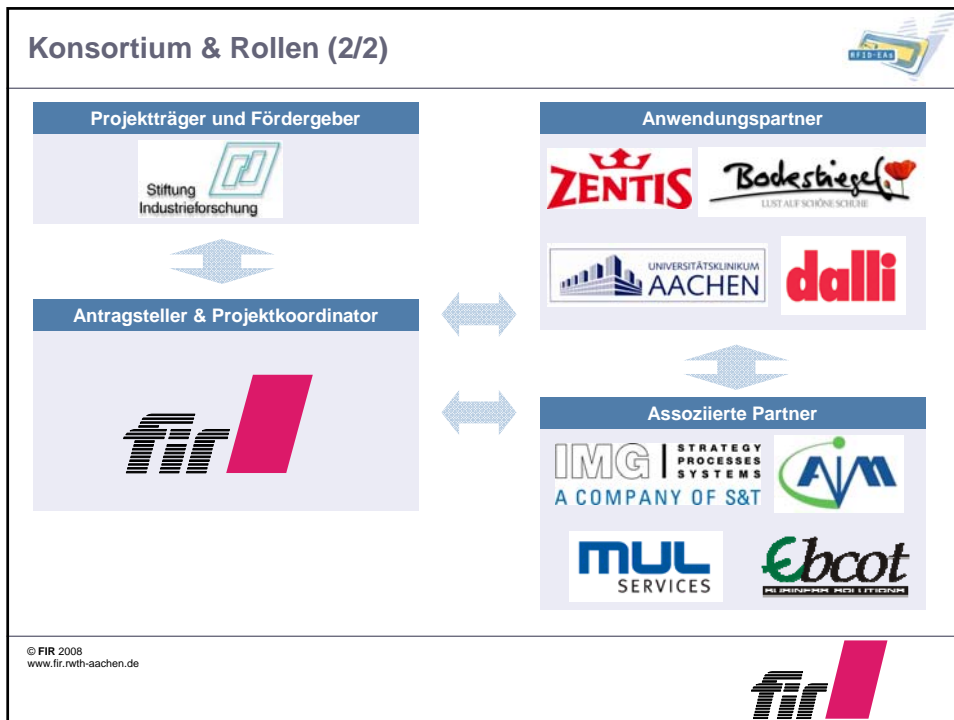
Konsortium & Rollen (2/2)

RFID-EAs

Projektträger und Fördergeber

Stiftung Industrieforschung

Antragsteller & Projektkoordinator

fir

Anwendungspartner

ZENTIS

Bodestiegel

LUST AUF SCHÖNE SCHUHE

UNIVERSITÄTSKLINIKUM AACHEN

dalli

Assoziierte Partner

IMG STRATEGY PROCESSES SYSTEMS

A COMPANY OF S&T

AIM

MUL SERVICES

Ebcot

BUSINESS SOLUTIONS

© FIR 2008
www.fir.rwth-aachen.de

fir